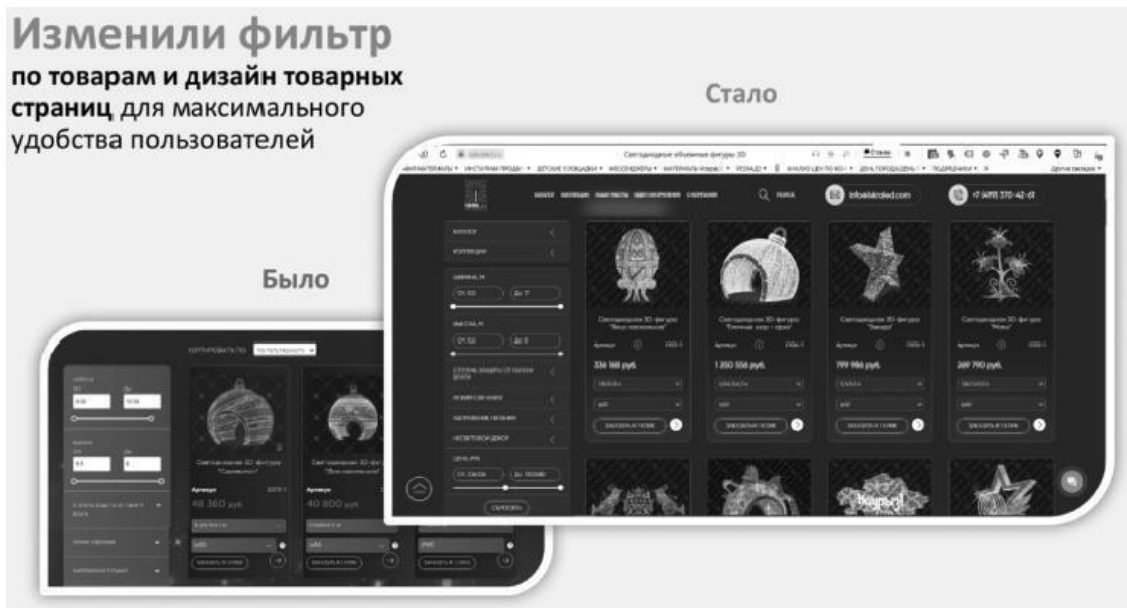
Изменили фильтр

**по товарам и дизайн товарных страниц** для максимального удобства пользователей

Стало

Было

Светодиодные объемные фигуры 3D

info@akcoled.com

+7 (499) 370-42-47

Светодиодная 3D-фигура "Яйцо пасхальное"

Светодиодная 3D-фигура "Елочный шар с проем"

Светодиодная 3D-фигура "Звезда"

Светодиодная 3D-фигура "Мона"

336 168 руб.

1 350 556 руб.

799 986 руб.

269 790 руб.

48 360 руб.

40 800 руб.

Светодиодная 3D-фигура

Артикул

СОРТИРОВАТЬ ПО

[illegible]